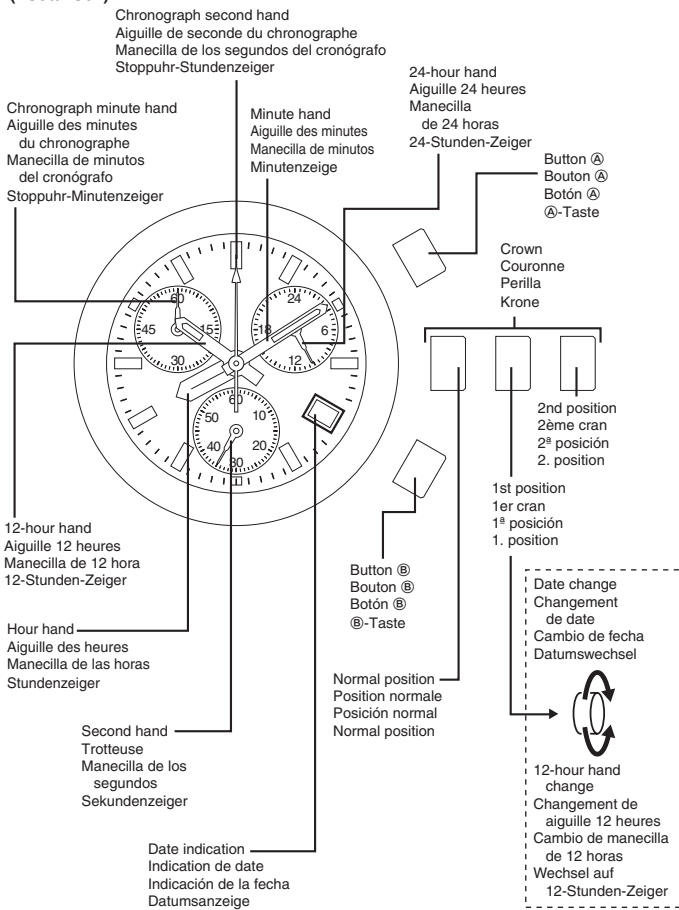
Chronograph second hand
Aiguille de seconde du chronographe
Manecilla de los segundos del cronógrafo
Stoppuhr-Stundenzeiger

24-hour hand
Aiguille 24 heures
Manecilla de 24 horas
24-Stunden-Zeiger

Chronograph minute hand
Aiguille des minutes du chronographe
Manecilla de minutos del cronógrafo
Stoppuhr-Minutenzeiger

Minute hand
Aiguille des minutes
Manecilla de minutos
Minutenzeige

Button Ⓐ
Bouton Ⓐ
Botón Ⓐ
Ⓐ-Taste

Crown
Couronne
Perilla
Krone

60
45
15
30
24
18
6
12
60
50
10
40
20
30

2nd position
2ème cran
2ª posición
2. position

1st position
1er cran
1ª posición
1. position

12-hour hand
Aiguille 12 heures
Manecilla de 12 hora
12-Stunden-Zeiger

Button Ⓑ
Bouton Ⓑ
Botón Ⓑ
Ⓑ-Taste

Date change
Changement de date
Cambio de fecha
Datumswechsel

Hour hand
Aiguille des heures
Manecilla de las horas
Stundenzeiger

Normal position
Position normale
Posición normal
Normal position

Second hand
Trotteuse
Manecilla de los segundos
Sekundenzeiger

12-hour hand change
Changement de aiguille 12 heures
Cambio de manecilla de 12 horas
Wechsel auf 12-Stunden-Zeiger

Date indication
Indication de date
Indicación de la fecha
Datumsanzeige